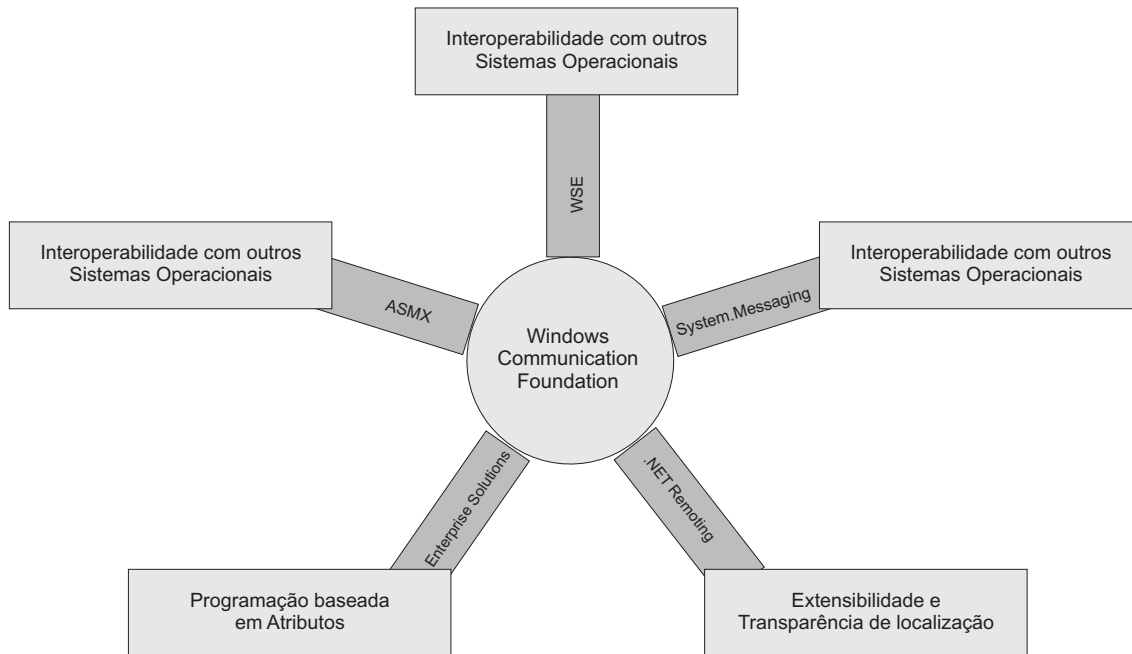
Interoperabilidade com outros Sistemas Operacionais

WSE

Interoperabilidade com outros Sistemas Operacionais

ASMX

Windows Communication Foundation

System.Messaging

Interoperabilidade com outros Sistemas Operacionais

Enterprise Solutions

.NET Remoting

Programação baseada em Atributos

Extensibilidade e Transparência de localização